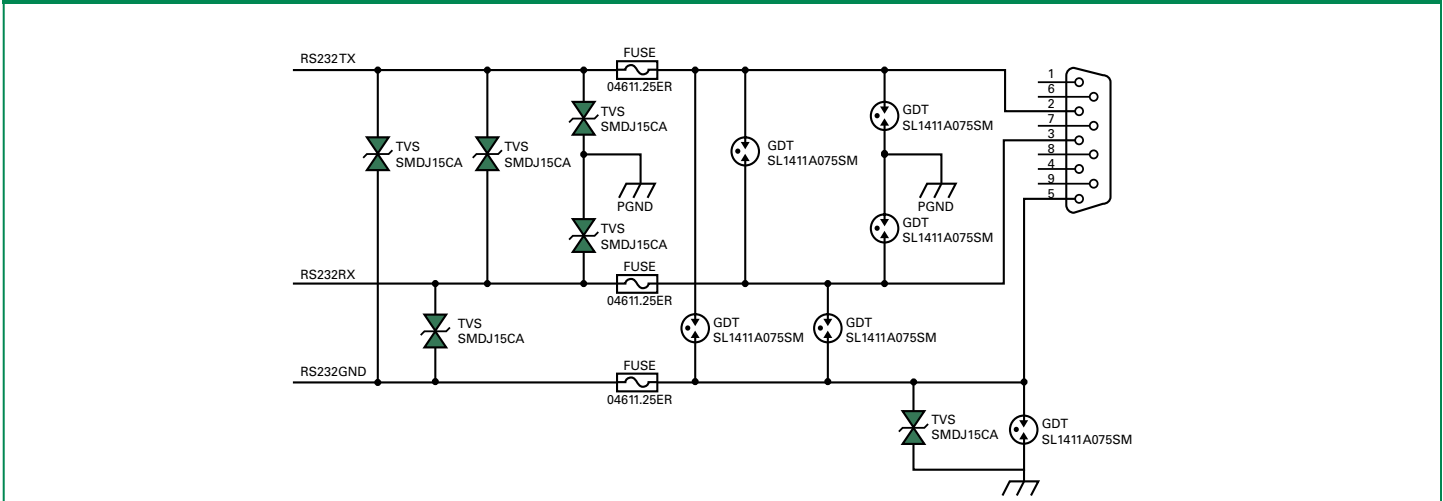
RS232TX

FUSE
04611.25ER

TVS
SMDJ15CA

TVS
SMDJ15CA

TVS
SMDJ15CA

PGND

TVS
SMDJ15CA

GDT
SL1411A075SM

GDT
SL1411A075SM

PGND

GDT
SL1411A075SM

1
6
2
7
3
8
4
9
5

RS232RX

FUSE
04611.25ER

TVS
SMDJ15CA

GDT
SL1411A075SM

GDT
SL1411A075SM

RS232GND

FUSE
04611.25ER

TVS
SMDJ15CA

GDT
SL1411A075SM